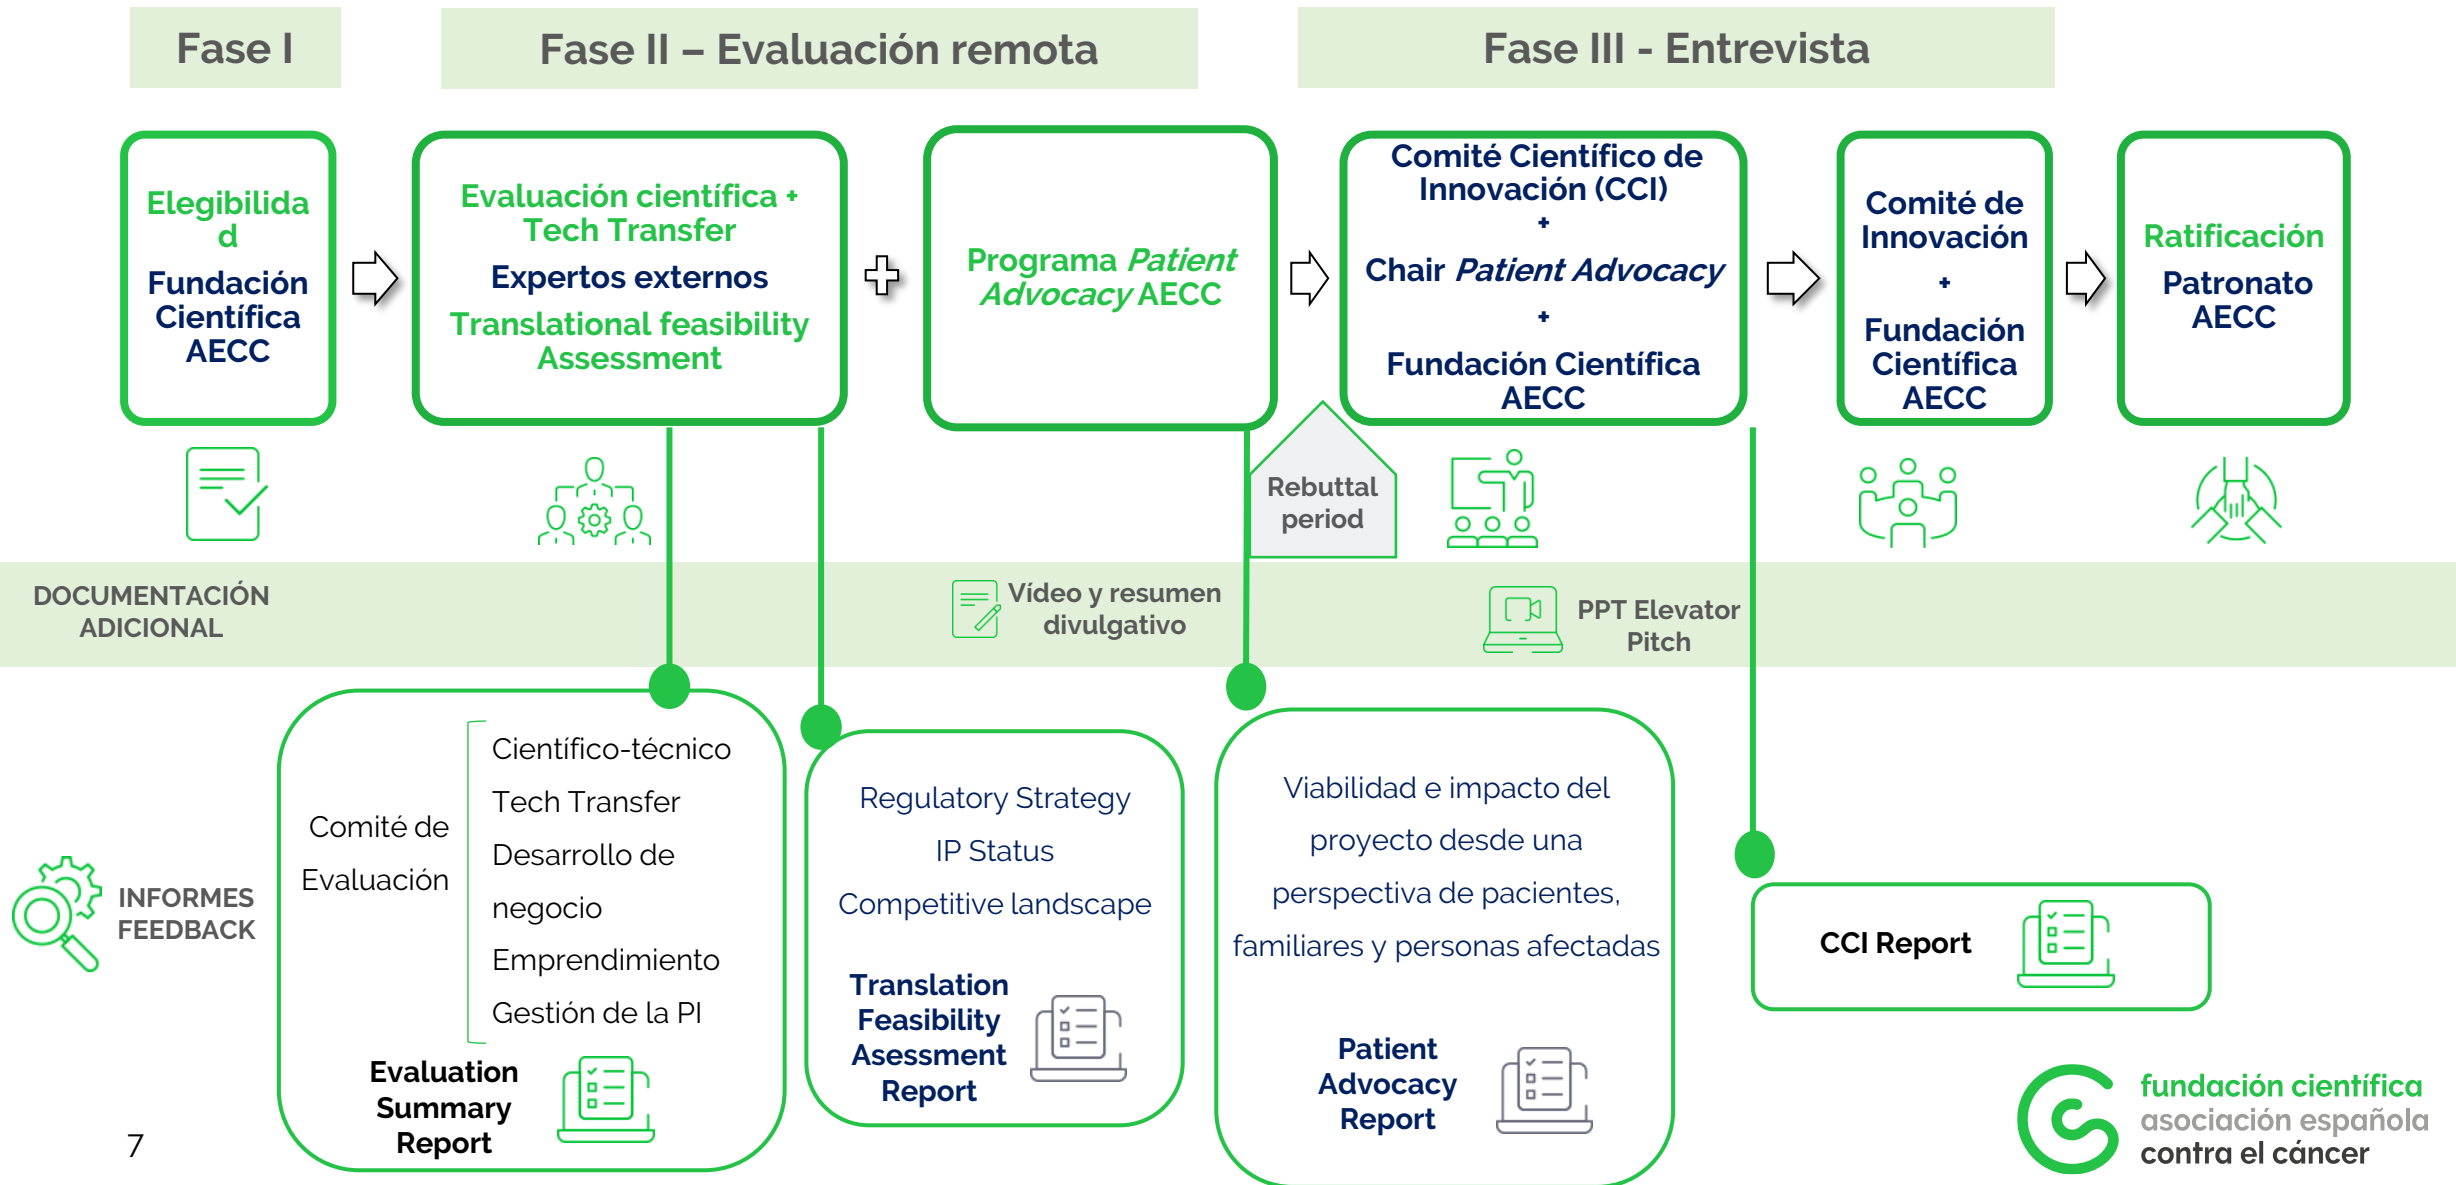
Fase I

Fase II – Evaluación remota

Fase III - Entrevista

Elegibilidad

Fundación Científica AECC

Evaluación científica + Tech Transfer

Expertos externos

Translational feasibility Assessment

Programa *Patient Advocacy* AECC

Comité Científico de Innovación (CCI)
+
Chair *Patient Advocacy*
+
Fundación Científica AECC

Comité de Innovación
+
Fundación Científica AECC

Ratificación

Patronato AECC

Rebuttal period

DOCUMENTACIÓN ADICIONAL

Vídeo y resumen divulgativo

PPT Elevator Pitch

INFORMES FEEDBACK

Comité de Evaluación

Científico-técnico
Tech Transfer
Desarrollo de negocio
Emprendimiento
Gestión de la PI

Evaluation Summary Report

Regulatory Strategy
IP Status
Competitive landscape

Translation Feasibility Asessment Report

Viabilidad e impacto del proyecto desde una perspectiva de pacientes, familiares y personas afectadas

Patient Advocacy Report

CCI Report

7

fundación científica
asociación española
contra el cáncer